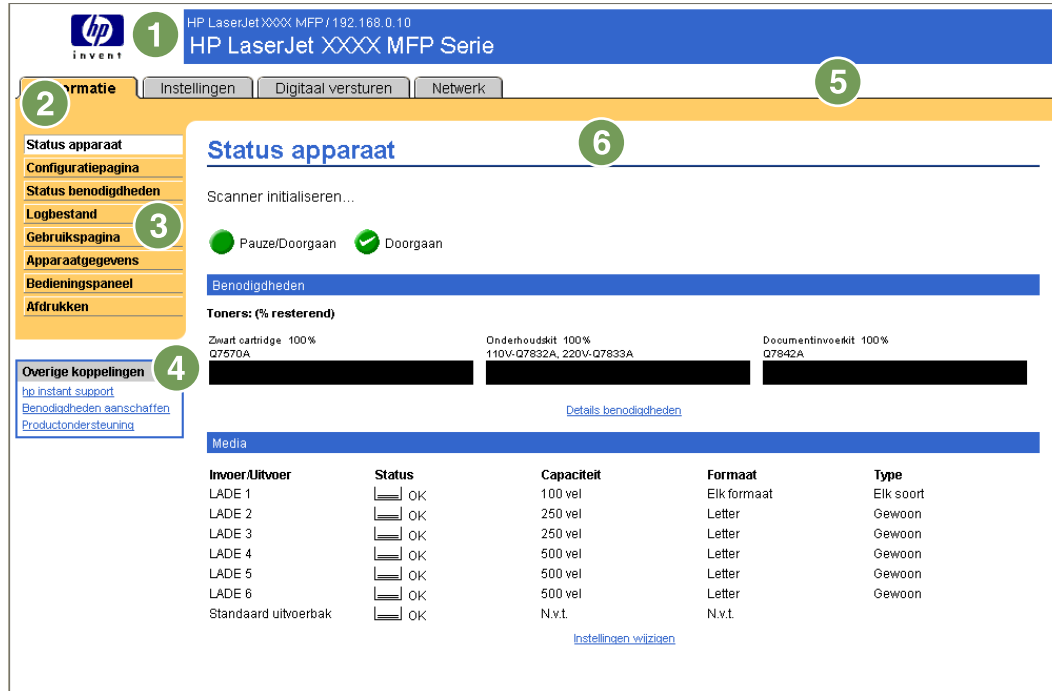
hp
invent

1

HP LaserJet XXXX MFP / 192.168.0.10
HP LaserJet XXXX MFP Serie

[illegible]ormatie | Instellingen | Digitaal versturen | Netwerk

2

5

Status apparaat
Configuratiepagina
Status benodigdheden
Logbestand
Gebruikspagina
Apparaatgegevens
Bedieningspaneel
Afdrukken

3

Overige koppelingen
hp instant support
Benodigdheden aanschaffen
Productondersteuning

4

Status apparaat

6

Scanner initialiseren...

Pauze/Doorgaan   Doorgaan

Benodigdheden

Toners: (% resterend)

Zwart cartridge 100%
Q7570A

Onderhoudskit 100%
110V-Q7832A, 220V-Q7833A

Documentinvoerkit 100%
Q7842A

Details benodigdheden

Media

| Invoer/Uitvoer | Status | Capaciteit | Formaat | Type |
|---|---|---|---|---|
| LADE 1 | OK | 100 vel | Elk formaat | Elk soort |
| LADE 2 | OK | 250 vel | Letter | Gewoon |
| LADE 3 | OK | 250 vel | Letter | Gewoon |
| LADE 4 | OK | 500 vel | Letter | Gewoon |
| LADE 5 | OK | 500 vel | Letter | Gewoon |
| LADE 6 | OK | 500 vel | Letter | Gewoon |
| Standaard uitvoerbak | OK | N.v.t. | N.v.t. | |

Instellingen wijzigen